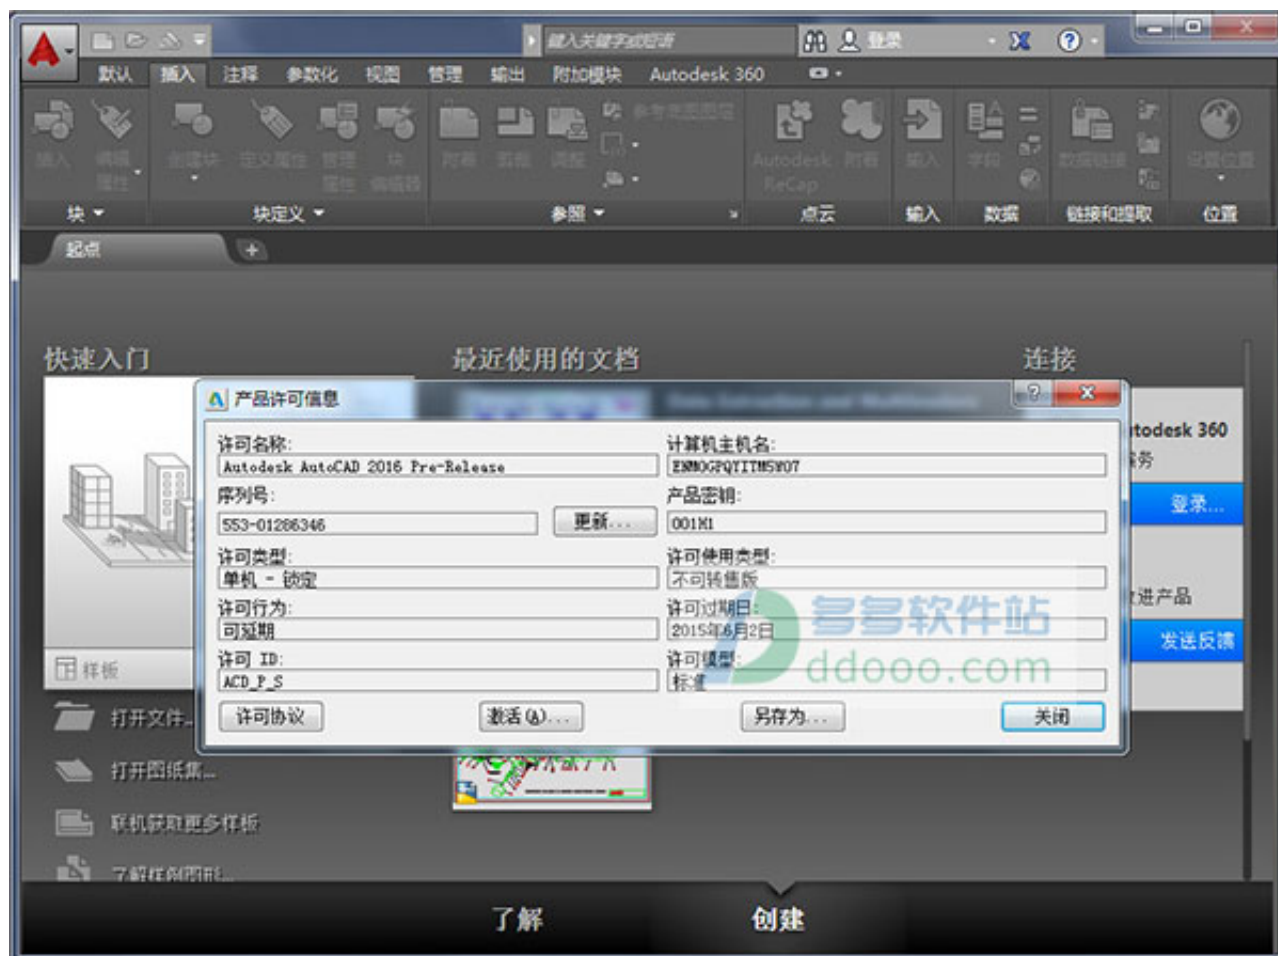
键入关键字或短语

登录

默认 插入 注释 参数化 视图 管理 输出 附加模块 Autodesk 360

插入 编辑属性 创建块 定义属性 管理属性 块编辑器 附着 剪裁 调整 参考底图图层 Autodesk ReCap 附着 输入 字段 数据链接 设置位置

块 块定义 参照 点云 输入 数据 链接和提取 位置

起点

快速入门 最近使用的文档 连接

产品许可信息

许可名称:
Autodesk AutoCAD 2016 Pre-Release
计算机主机名:
ENMOGPQYITM5W07
序列号:
553-01286346
更新...
产品密钥:
001H1
许可类型:
单机 - 锁定
许可使用类型:
不可转售版
许可行为:
可延期
许可过期日:
2015年6月2日
许可 ID:
ACD_P_S
许可模型:
标准

许可协议 激活(A)... 另存为... 关闭

多多软件站 ddooo.com

todesk 360
务
登录...
进产品
发送反馈

样板

打开文件...
打开图纸集...
联机获取更多样板
了解样例图形...

了解 创建